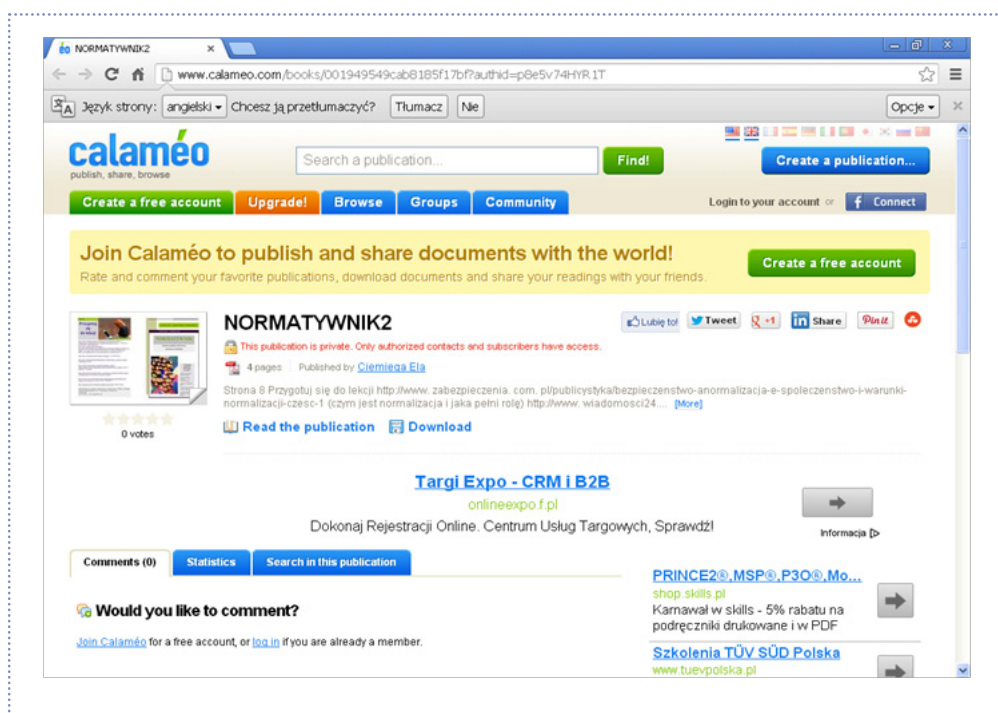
NORMATYWNIK2 ×

www.calameo.com/books/001949549cab8185f17bf?authid=p8e5v74HYR1T

Język strony: angielski ▾ Chcesz ją przetłumaczyć? Tłumacz Nie Opcje ▾

calaméo
publish, share, browse

Search a publication... Find! Create a publication...

Create a free account Upgrade! Browse Groups Community Login to your account or Connect

Join Calaméo to publish and share documents with the world!
Rate and comment your favorite publications, download documents and share your readings with your friends.

Create a free account

NORMATYWNIK2

Lubię to! Tweet +1 Share Pin it

This publication is private. Only authorized contacts and subscribers have access.

4 pages Published by Ciemięga Ela

Strona 8 Przygotuj się do lekcji http://www. zabezpieczenia. com. pl/publicystyka/bezpieczenstwo-anormalizacja-e-spoleczenstwo-i-warunki-normalizacji-czesc-1 (czym jest normalizacja i jaka pełni rolę) http://www. wiadomosci24.... [More]

0 votes

Read the publication Download

Targi Expo - CRM i B2B
onlineexpo.f.pl
Dokonaj Rejestracji Online. Centrum Usług Targowych, Sprawdź!

Informacja

Comments (0) Statistics Search in this publication

Would you like to comment?

Join Calaméo for a free account, or log in if you are already a member.

PRINCE2®,MSP®,P3O®,Mo...
shop.skills.pl
Karnawał w skills - 5% rabatu na podręczniki drukowane i w PDF

Szkolenia TÜV SÜD Polska
www.tuevpolska.pl